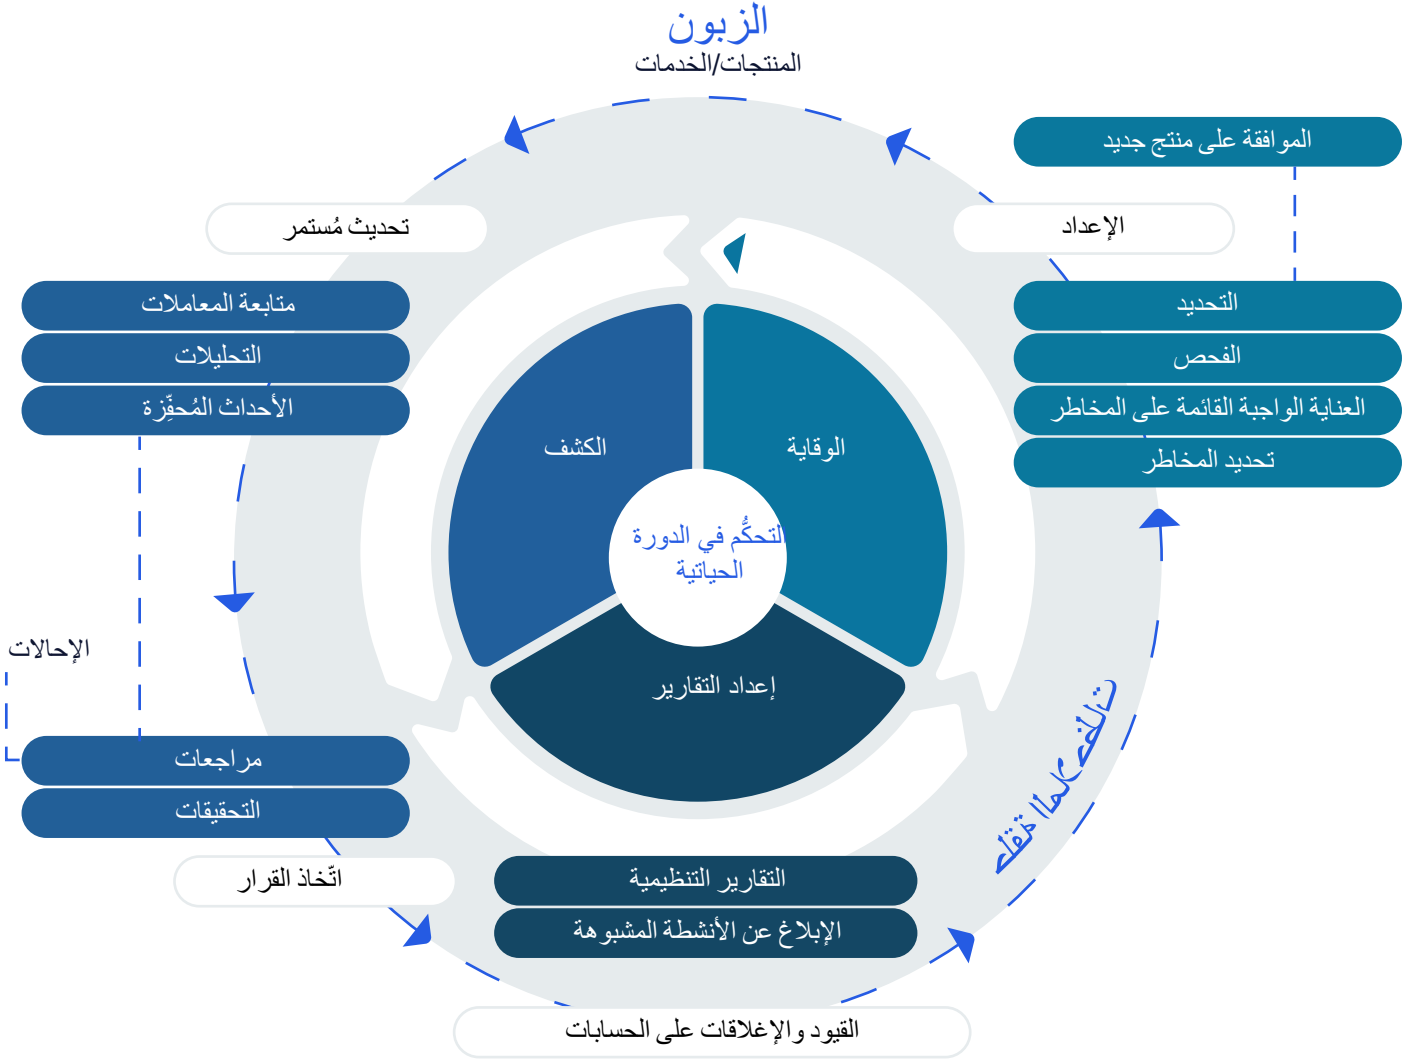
الزبون
المنتجات/الخدمات

الموافقة على منتج جديد

الإعداد

تحديث مُستمر

متابعة المعاملات
التحليلات
الأحداث المُحفِّزة

التحديد
الفحص
العناية الواجبة القائمة على المخاطر
تحديد المخاطر

الكشف

الوقاية

التحكُّم في الدورة الحياتية

إعداد التقارير

الإحالات

مراجعات
التحقيقات

اتّخاذ القرار

التقارير التنظيمية
الإبلاغ عن الأنشطة المشبوهة

تدفق المعلومات

القيود والإغلاقات على الحسابات